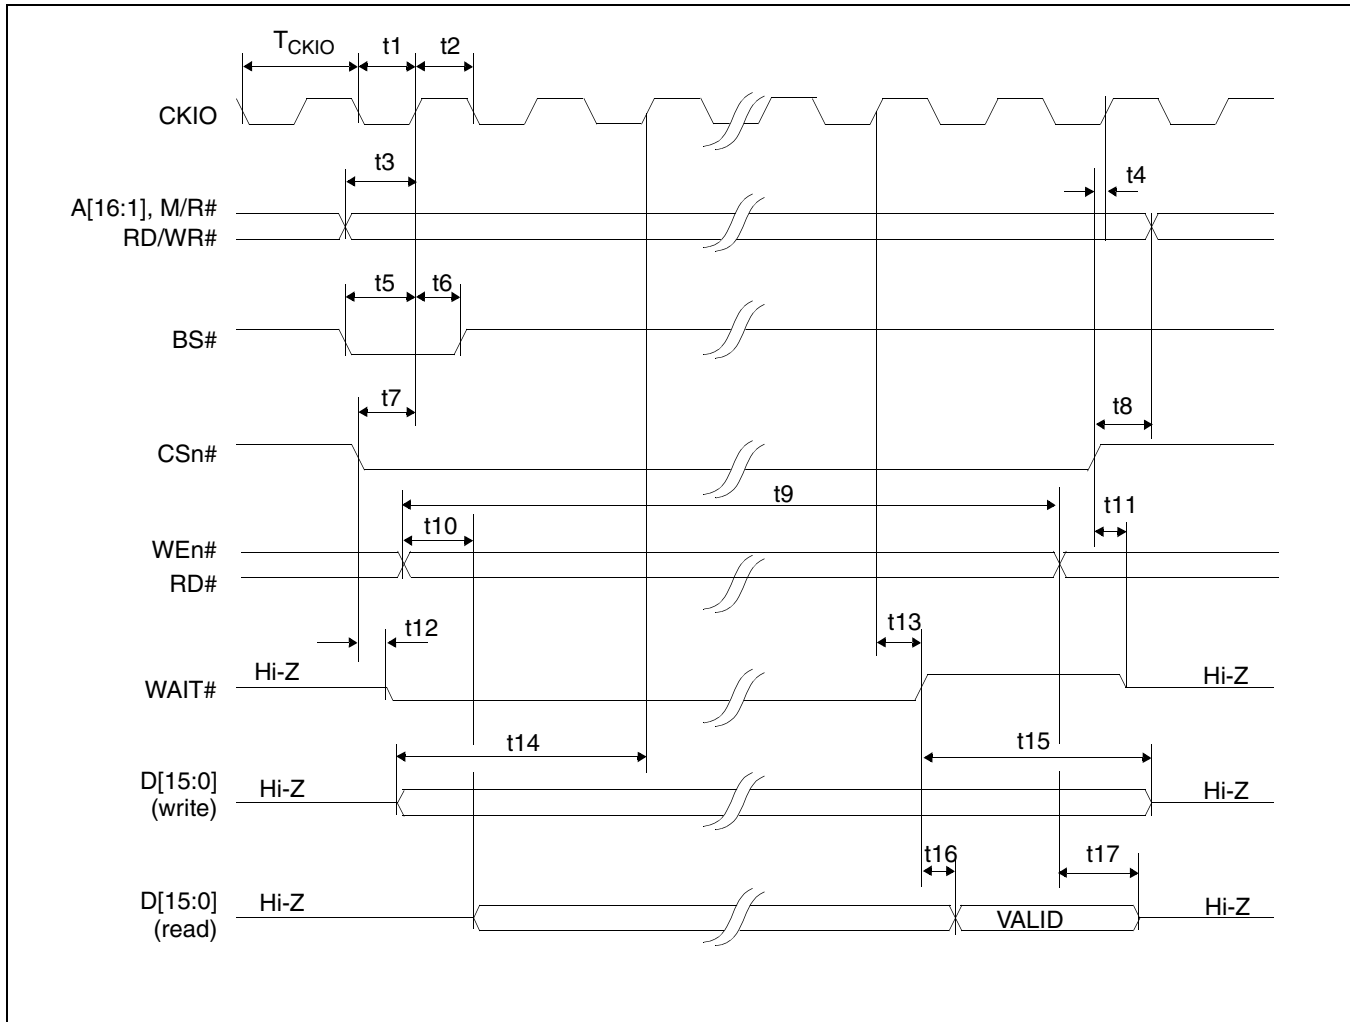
$T_{CKIO}$ t1 t2

CKIO

t3 t4

A[16:1], M/R#
RD/WR#

t5 t6

BS#

t7 t8

CSn#

t9

t10 t11

WEn#
RD#

t12 t13

WAIT# Hi-Z Hi-Z

t14 t15

D[15:0] (write) Hi-Z Hi-Z

t16 t17

D[15:0] (read) Hi-Z VALID Hi-Z